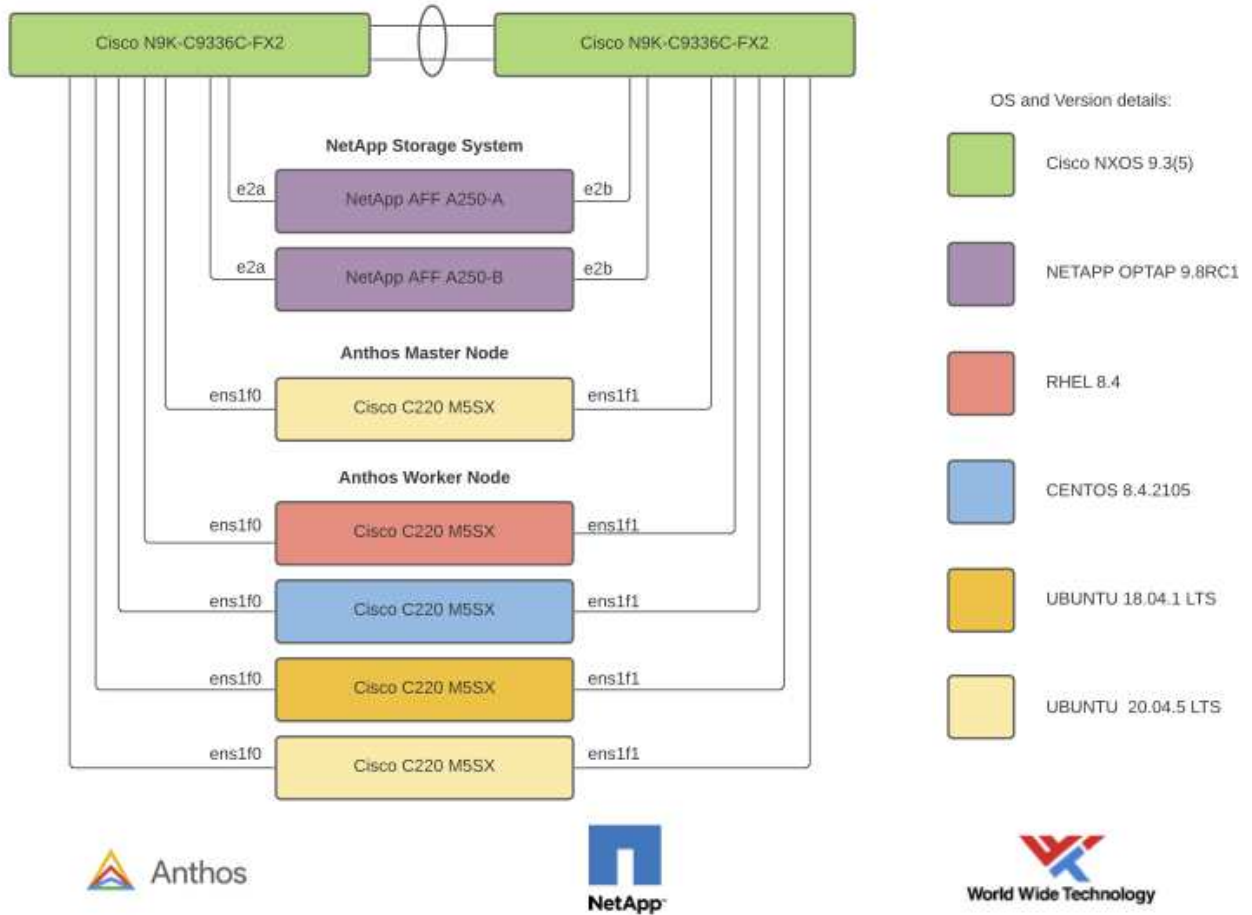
Cisco N9K-C9336C-FX2

Cisco N9K-C9336C-FX2

NetApp Storage System

e2a NetApp AFF A250-A e2b

e2a NetApp AFF A250-B e2b

Anthos Master Node

ens1f0 Cisco C220 M5SX ens1f1

Anthos Worker Node

ens1f0 Cisco C220 M5SX ens1f1

ens1f0 Cisco C220 M5SX ens1f1

ens1f0 Cisco C220 M5SX ens1f1

ens1f0 Cisco C220 M5SX ens1f1

OS and Version details:

Cisco NXOS 9.3(5)

NETAPP OPTAP 9.8RC1

RHEL 8.4

CENTOS 8.4.2105

UBUNTU 18.04.1 LTS

UBUNTU 20.04.5 LTS

Anthos

NetApp

World Wide Technology